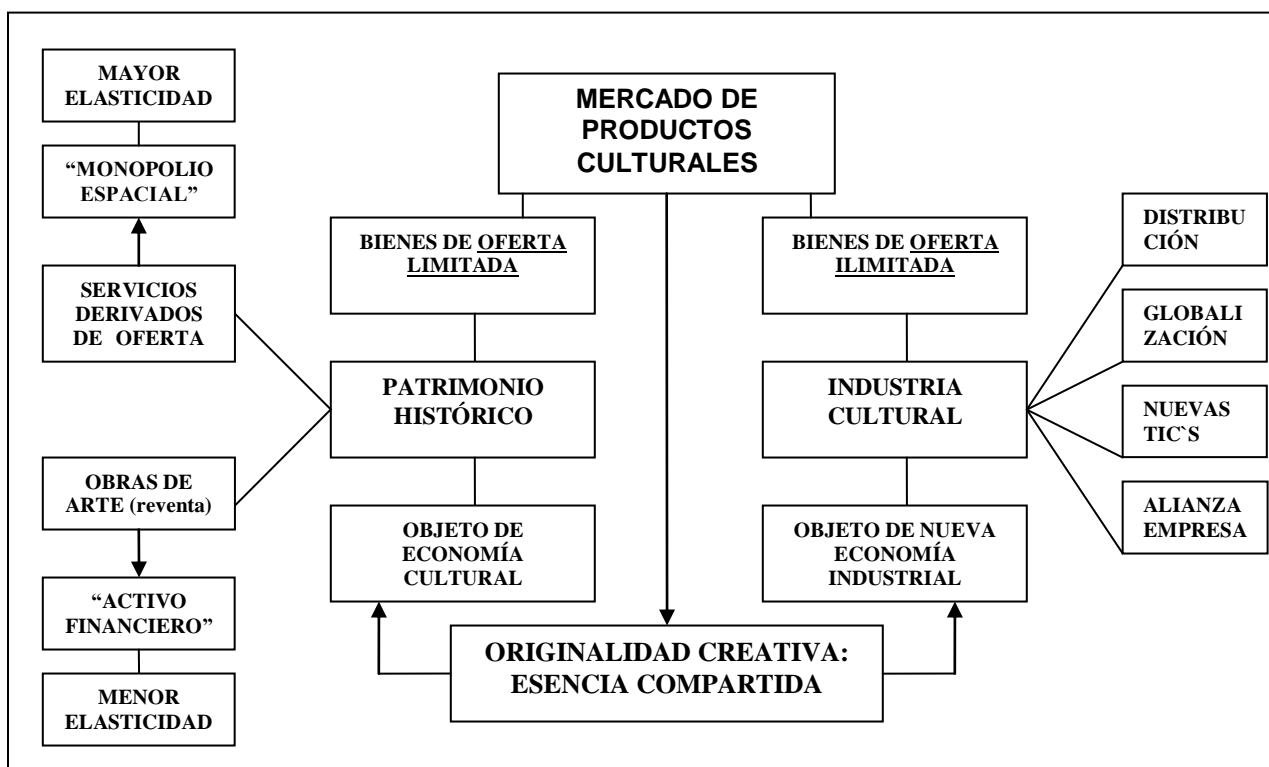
MERCADO DE PRODUCTOS CULTURALES

MAYOR ELASTICIDAD

“MONOPOLIO ESPACIAL”

SERVICIOS DERIVADOS DE OFERTA

OBRAS DE ARTE (reventa)

“ACTIVO FINANCIERO”

MENOR ELASTICIDAD

BIENES DE OFERTA LIMITADA

PATRIMONIO HISTÓRICO

OBJETO DE ECONOMÍA CULTURAL

BIENES DE OFERTA ILIMITADA

INDUSTRIA CULTURAL

OBJETO DE NUEVA ECONOMÍA INDUSTRIAL

DISTRIBUCIÓN

GLOBALIZACIÓN

NUEVAS TIC`S

ALIANZA EMPRESA

ORIGINALIDAD CREATIVA: ESENCIA COMPARTIDA